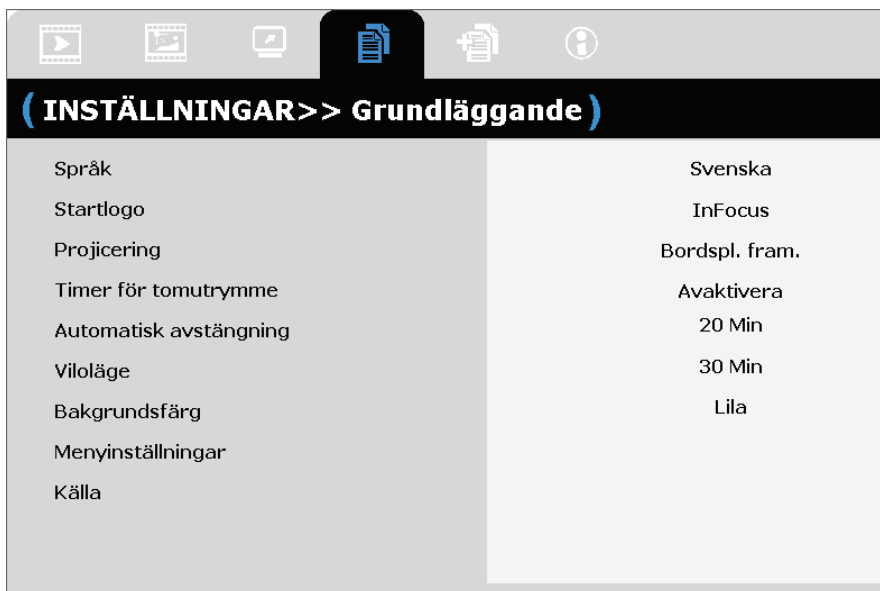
( INSTÄLLNINGAR>> Grundläggande )

| | |
|---|---|
| Språk | Svenska |
| Startlogo | InFocus |
| Projicering | Bordspl. fram. |
| Timer för tomutrymme | Avaktivera |
| Automatisk avstängning | 20 Min |
| Viloläge | 30 Min |
| Bakgrundsfärg | Lila |
| Menyinställningar | |
| Källa | |